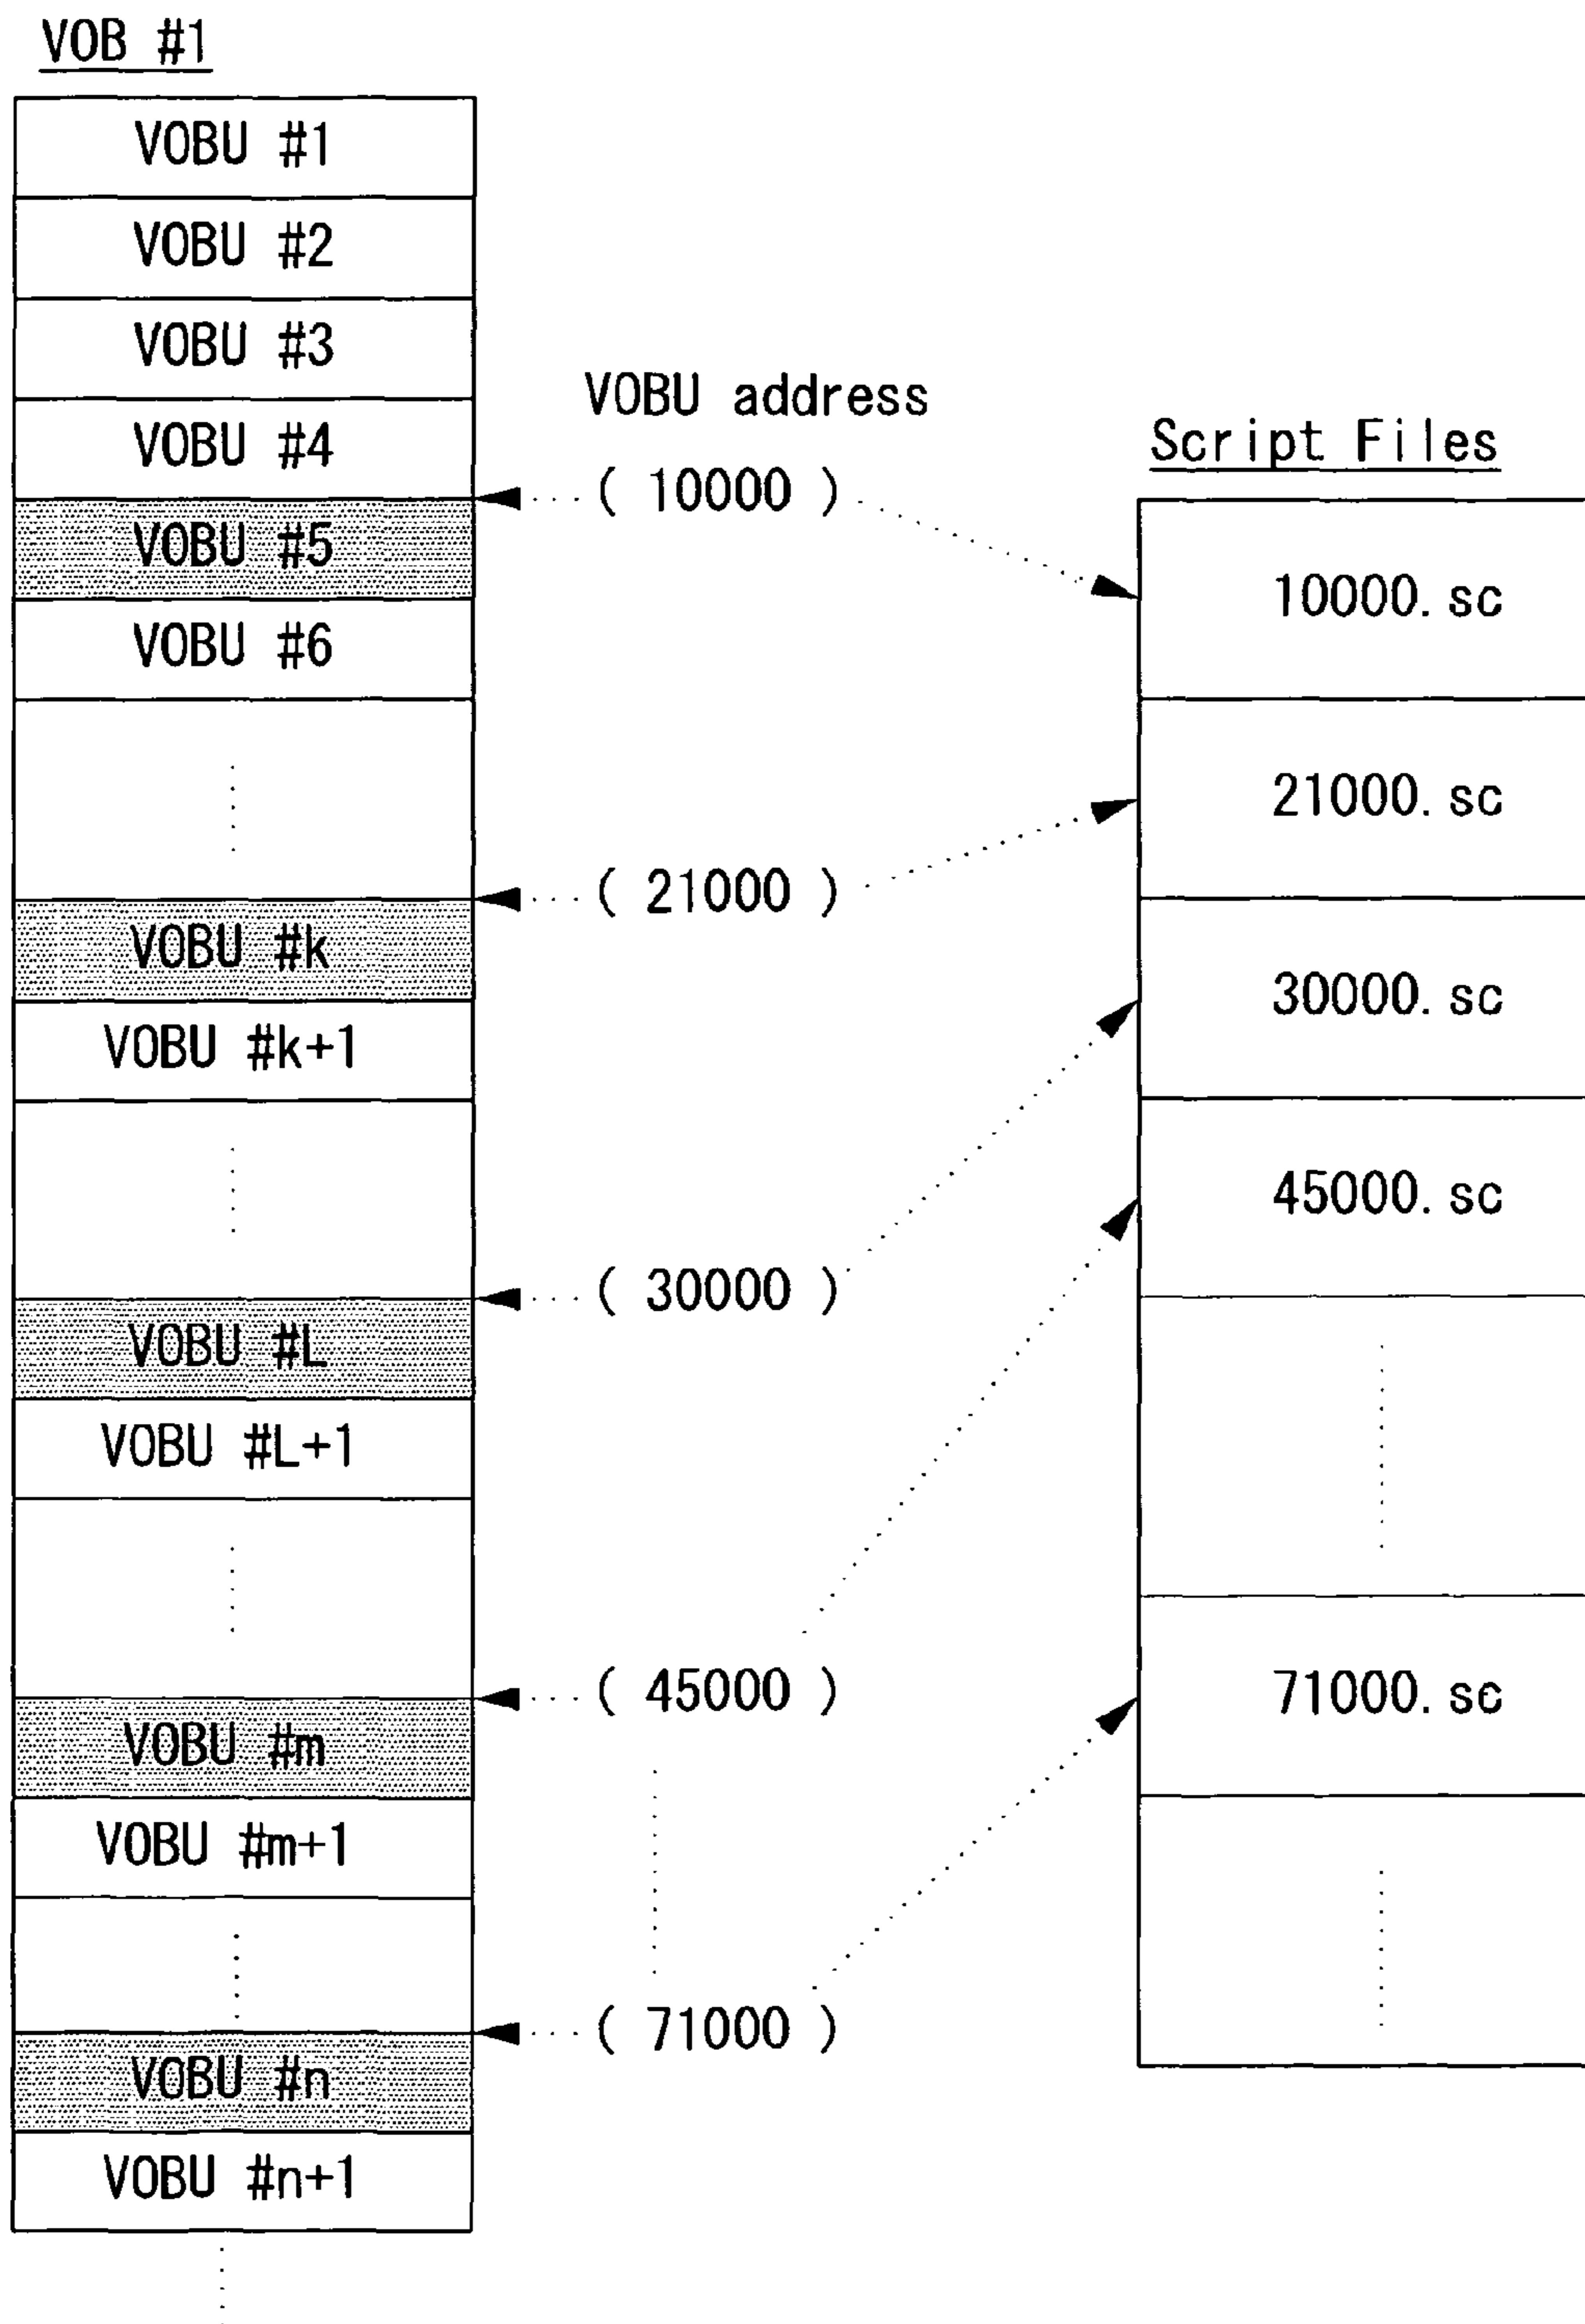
VOB #1

VOBU #1
VOBU #2
VOBU #3
VOBU #4
VOBU #5
VOBU #6
VOBU #k
VOBU #k+1
VOBU #L
VOBU #L+1
VOBU #m
VOBU #m+1
VOBU #n
VOBU #n+1

VOBU address
( 10000 )
( 21000 )
( 30000 )
( 45000 )
( 71000 )

Script Files
10000.sc
21000.sc
30000.sc
45000.sc
71000.sc